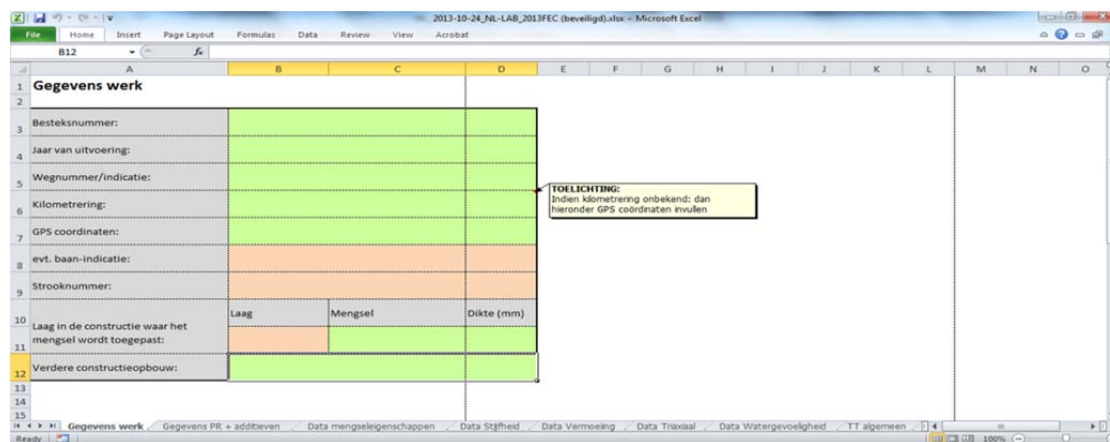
2013-10-24_NL-LAB_2013FEC (beveiligd).xlsx - Microsoft Excel

File | Home | Insert | Page Layout | Formulas | Data | Review | View | Acrobat

B12 | $f_x$

| | A | B | C | D | E | F | G | H | I | J | K | L | M | N | O |
|---|---|---|---|---|---|---|---|---|---|---|---|---|---|---|---|
| 1 | Gegevens werk | | | | | | | | | | | | | | |
| 2 | | | | | | | | | | | | | | | |
| 3 | Besteksnummer: | | | | | | | | | | | | | | |
| 4 | Jaar van uitvoering: | | | | | | | | | | | | | | |
| 5 | Wegnummer/indicatie: | | | | | | | | | | | | | | |
| 6 | Kilometrering: | | | | | | | | | | | | | | |
| 7 | GPS coordinaten: | | | | | | | | | | | | | | |
| 8 | evt. baan-indicatie: | | | | | | | | | | | | | | |
| 9 | Strooknummer: | | | | | | | | | | | | | | |
| 10 | Laag in de constructie waar het mengsel wordt toegepast: | Laag | Mengsel | Dikte (mm) | | | | | | | | | | | |
| 11 | | | | | | | | | | | | | | | |
| 12 | Verdere constructieopbouw: | | | | | | | | | | | | | | |
| 13 | | | | | | | | | | | | | | | |
| 14 | | | | | | | | | | | | | | | |
| 15 | | | | | | | | | | | | | | | |

TOELICHTING:
Indien kilometrering onbekend: dan hieronder GPS coördinaten invullen

Gegevens werk | Gegevens PR + additieven | Data mengseleigenschappen | Data Stijfheid | Data Vermoeing | Data Triaxiaal | Data Watergevoeligheid | TT algemeen

Ready | 100%